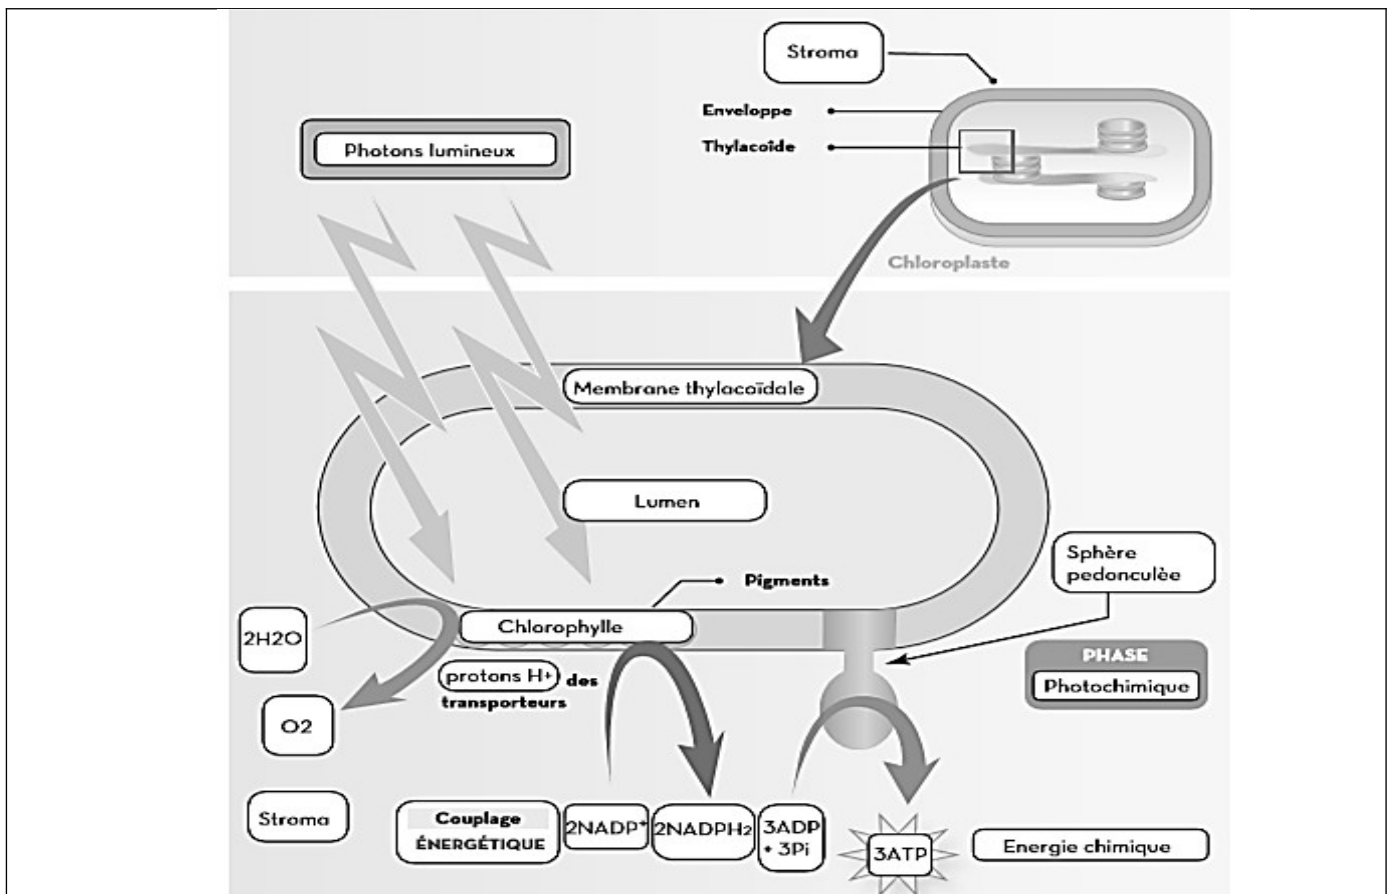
Stroma

Enveloppe

Thylacoïde

Photons lumineux

Chloroplaste

Membrane thylacoïdale

Lumen

Pigments

Sphère pedonculèe

2H2O

Chlorophylle

PHASE

Photochimique

protons H+ des transporteurs

O2

Stroma

Couplage ÉNERGÉTIQUE

2NADP+

2NADPH2

3ADP + 3Pi

3ATP

Energie chimique